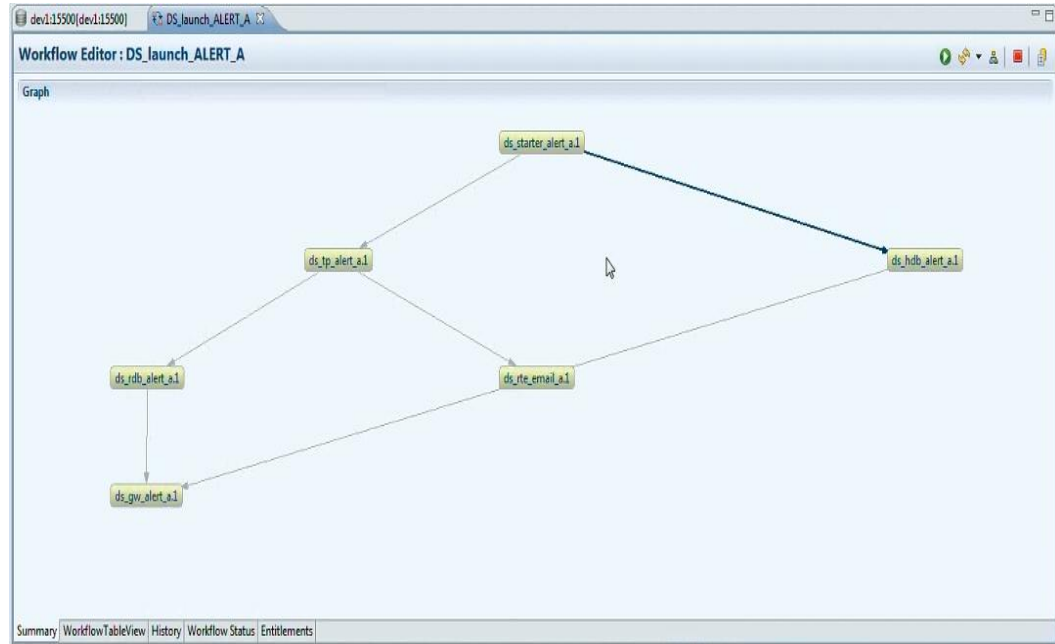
dev1:15500[dev1:15500]
DS_launch_ALERT_A

Workflow Editor : DS_launch_ALERT_A

Graph

ds_starter_alert_a.1

ds_tp_alert_a.1

ds_hdb_alert_a.1

ds_rdb_alert_a.1

ds_rte_email_a.1

ds_gw_alert_a.1

Summary WorkflowTableView History Workflow Status Entitlements